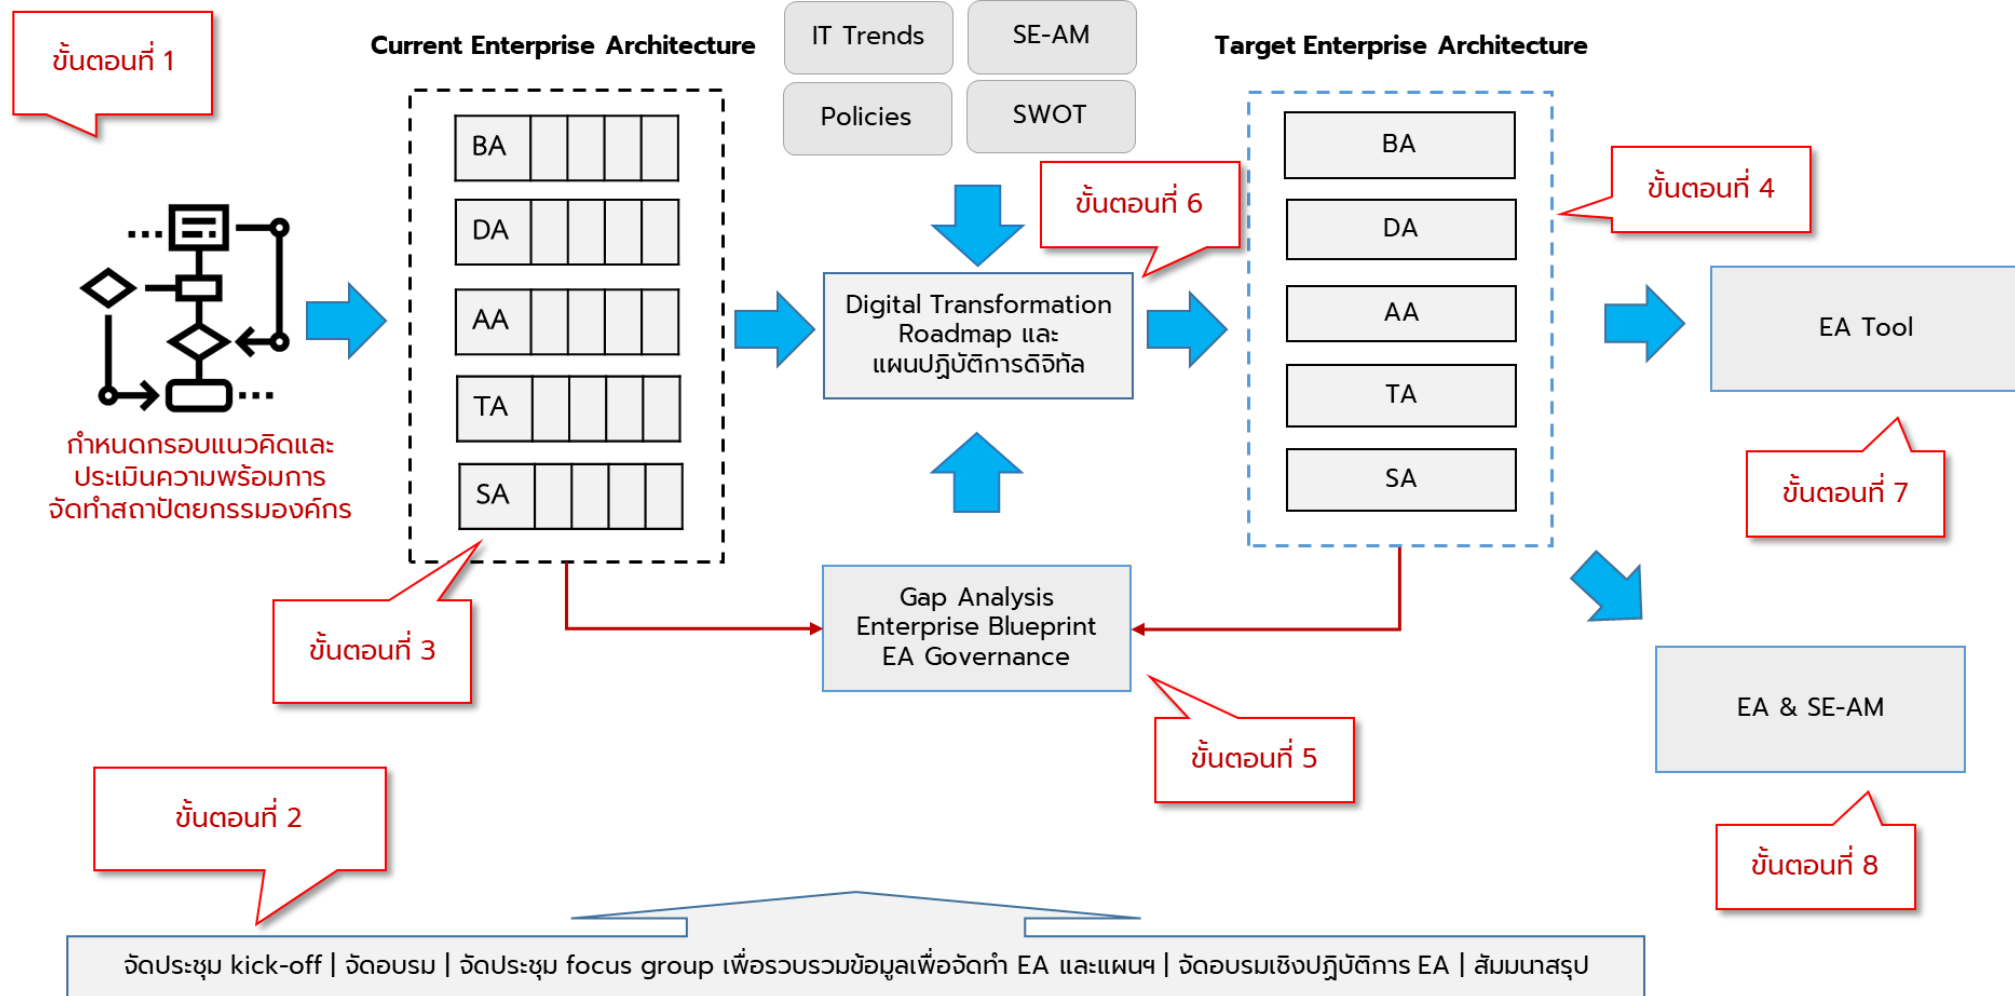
ขั้นตอนที่ 1

Current Enterprise Architecture

IT Trends

SE-AM

Policies

SWOT

Target Enterprise Architecture

BA

DA

AA

TA

SA

ขั้นตอนที่ 6

ขั้นตอนที่ 4

Digital Transformation Roadmap และ แผนปฏิบัติการดิจิทัล

BA

DA

AA

TA

SA

EA Tool

กำหนดกรอบแนวคิดและประเมินความพร้อมการจัดทำสถาปัตยกรรมองค์กร

ขั้นตอนที่ 7

Gap Analysis
Enterprise Blueprint
EA Governance

ขั้นตอนที่ 3

EA & SE-AM

ขั้นตอนที่ 5

ขั้นตอนที่ 2

ขั้นตอนที่ 8

จัดประชุม kick-off | จัดอบรม | จัดประชุม focus group เพื่อรวบรวมข้อมูลเพื่อจัดทำ EA และแผนฯ | จัดอบรมเชิงปฏิบัติการ EA | สัมมนาสรุป